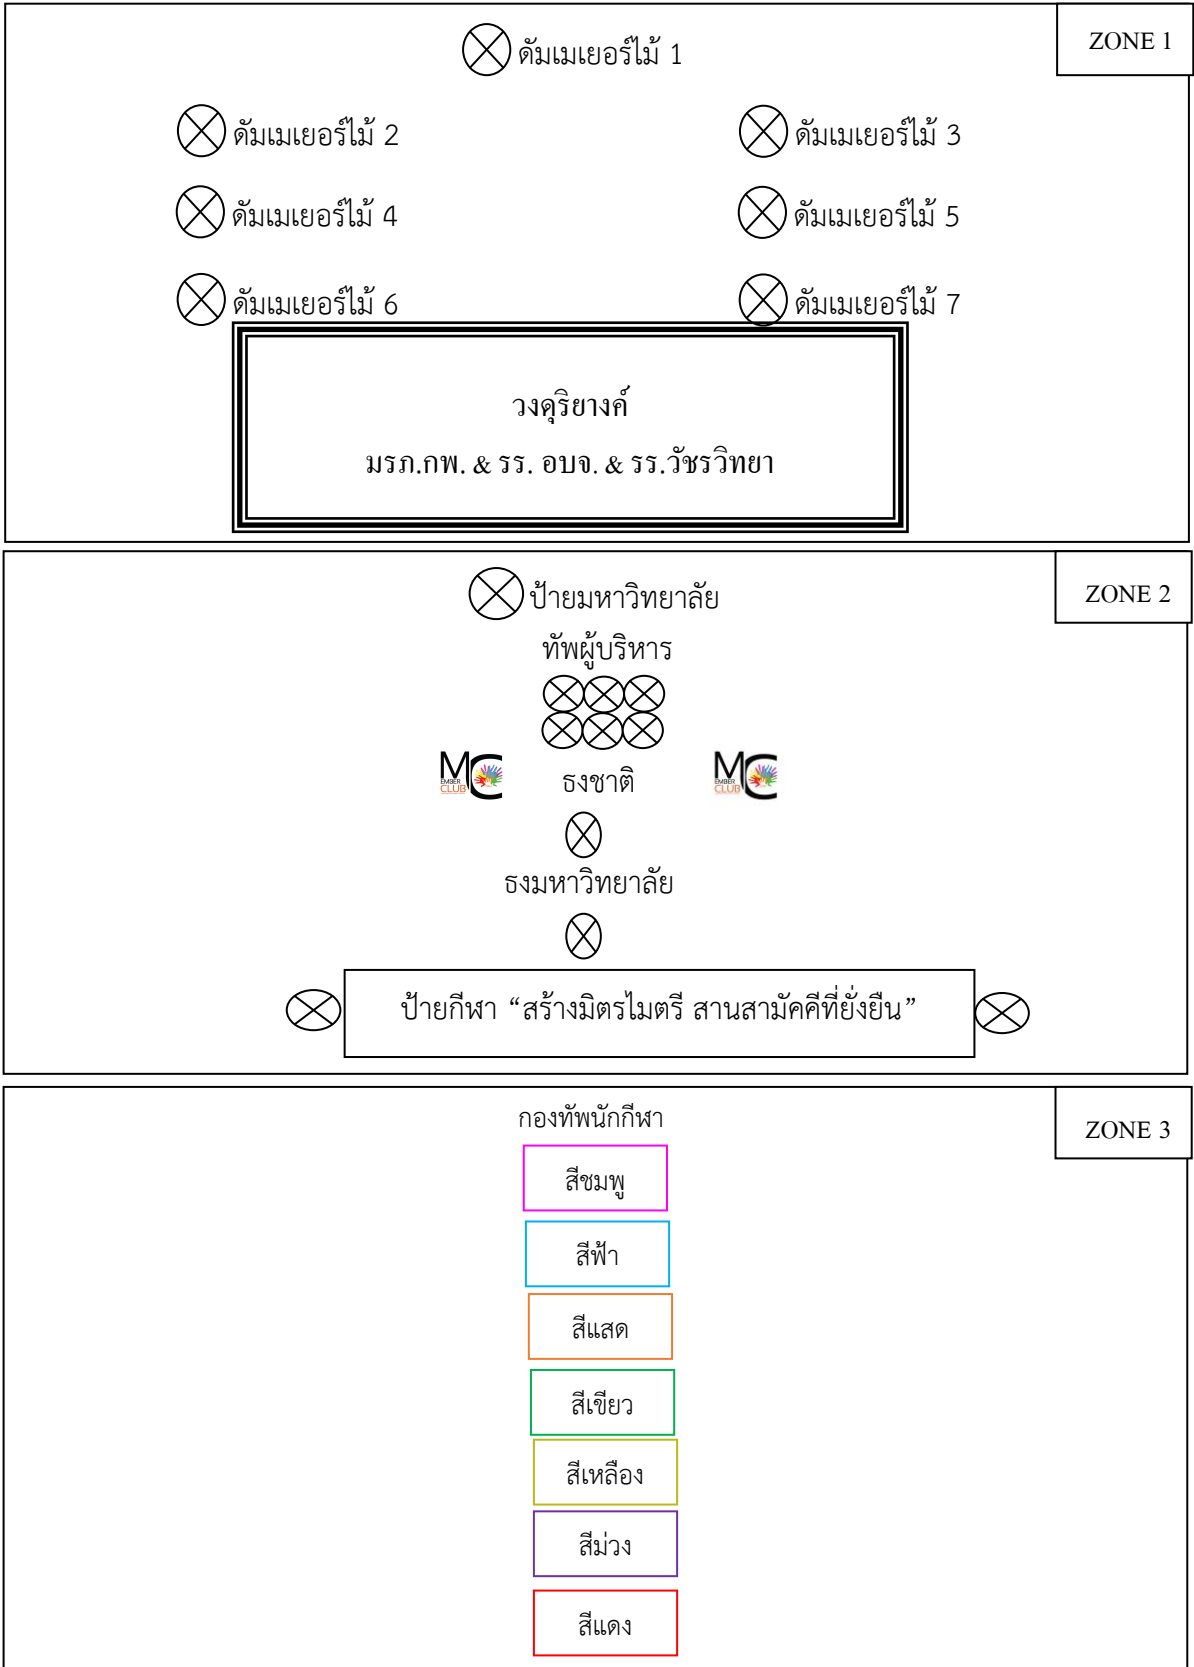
ดัมเมเยอร์ไม้ 1

ZONE 1

ดัมเมเยอร์ไม้ 2

ดัมเมเยอร์ไม้ 3

ดัมเมเยอร์ไม้ 4

ดัมเมเยอร์ไม้ 5

ดัมเมเยอร์ไม้ 6

ดัมเมเยอร์ไม้ 7

วงดุริยางค์

มรภ.กพ. & รร. อบจ. & รร.วัชรวิทยา

ป้ายมหาวิทยาลัย

ZONE 2

ทัพผู้บริหาร

MC EMBER CLUB

ธงชาติ

MC EMBER CLUB

ธงมหาวิทยาลัย

ป้ายกีฬา “สร้างมิตรไมตรี สานสามัคคีที่ยั่งยืน”

กองทัพนักกีฬา

ZONE 3

สีชมพู

สีฟ้า

สีแสด

สีเขียว

สีเหลือง

สีม่วง

สีแดง